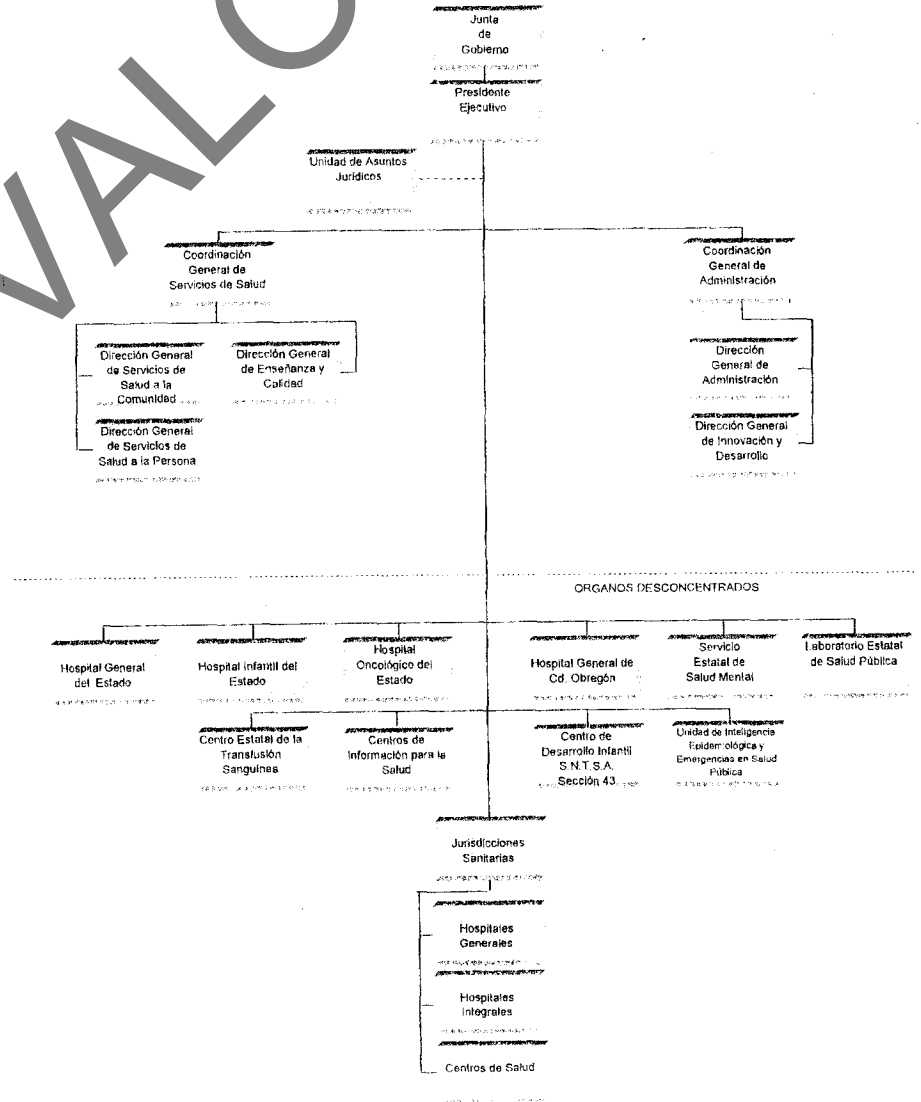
VALO

Junta de Gobierno

Presidente Ejecutivo

Unidad de Asuntos Jurídicos

Coordinación General de Servicios de Salud

Coordinación General de Administración

Dirección General de Servicios de Salud a la Comunidad

Dirección General de Enseñanza y Calidad

Dirección General de Servicios de Salud a la Persona

Dirección General de Administración

Dirección General de Innovación y Desarrollo

ORGANOS DESCONCENTRADOS

Hospital General del Estado

Hospital Infantil del Estado

Hospital Oncológico del Estado

Hospital General de Cd. Obregón

Servicio Estatal de Salud Mental

Laboratorio Estatal de Salud Pública

Centro Estatal de la Transfusión Sanguinea

Centros de Información para la Salud

Centro de Desarrollo Infantil S.N.T.S.A. Sección 43

Unidad de Inteligencia Epidemiológica y Emergencias en Salud Pública

Jurisdicciones Sanitarias

Hospitales Generales

Hospitales Integrales

Centros de Salud